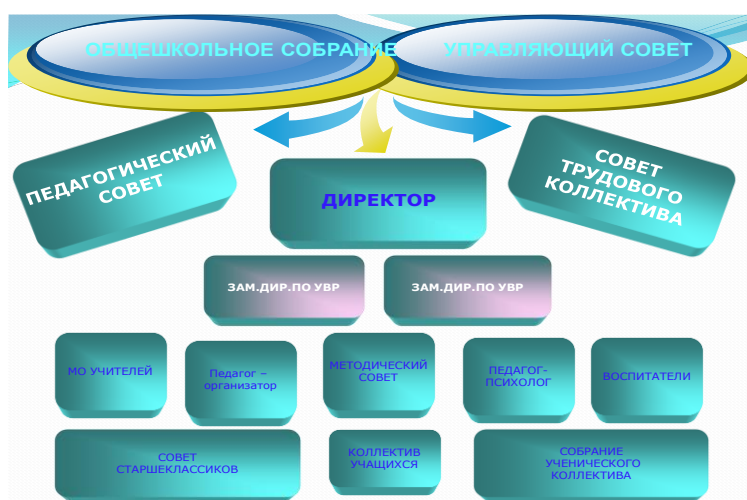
ОБЩЕШКОЛЬНОЕ СОБРАНИЕ

УПРАВЛЯЮЩИЙ СОВЕТ

ПЕДАГОГИЧЕСКИЙ СОВЕТ

ДИРЕКТОР

СОВЕТ ТРУДОВОГО КОЛЛЕКТИВА

ЗАМ.ДИР.ПО УВР

ЗАМ.ДИР.ПО УВР

МО УЧИТЕЛЕЙ

Педагог – организатор

МЕТОДИЧЕСКИЙ СОВЕТ

ПЕДАГОГ-ПСИХОЛОГ

ВОСПИТАТЕЛИ

СОВЕТ СТАРШЕКЛАССИКОВ

КОЛЛЕКТИВ УЧАЩИХСЯ

СОБРАНИЕ УЧЕНИЧЕСКОГО КОЛЛЕКТИВА